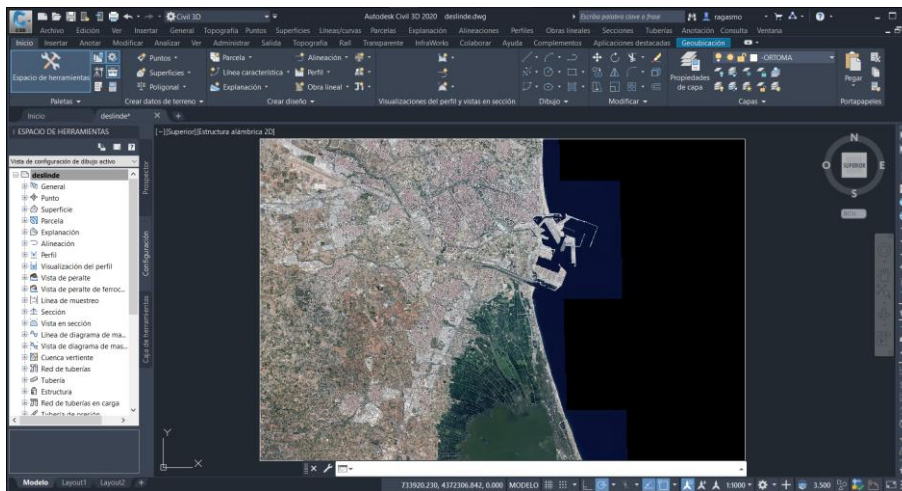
Civil 3D

Autodesk Civil 3D 2020 deslinde.dwg

Escriba palabra clave o frase

ragasmo

Archivo Edición Ver Insertar General Topografía Puntos Superficies Líneas/curvas Parcelas Explanación Alineaciones Perfiles Obras lineales Secciones Tuberías Anotación Consulta Ventana

Inicio Insertar Anotar Modificar Analizar Ver Administrar Salida Topografía Rail Transparente InfraWorks Colaborar Ayuda Complementos Aplicaciones destacadas Geoubicación

Espacio de herramientas

Puntos

Superficies

Poligonal

Parcela

Línea característica

Explanación

Alineación

Perfil

Obra lineal

Propiedades de capa

ORTOMA

Pegar

Paletas

Crear datos de terreno

Crear diseño

Visualizaciones del perfil y vistas en sección

Dibujo

Modificar

Capas

Portapapeles

Inicio

deslinde*

ESPACIO DE HERRAMIENTAS

[−][Superior][Estructura alámbrica 2D]

Vista de configuración de dibujo activo

deslinde
General
Punto
Superficie
Parcela
Explanación
Alineación
Perfil
Visualización del perfil
Vista de peralte
Vista de peralte de ferroc...
Línea de muestreo
Sección
Vista en sección
Línea de diagrama de ma...
Vista de diagrama de mas...
Cuenca vertiente
Red de tuberías
Tubería
Estructura
Red de tuberías en carga
Tubería de presión

Prospector

Configuración

Caja de herramientas

N

S

E

SUPERIOR

WCS

Y

X

Modelo Layout1 Layout2

733920.230, 4372306.842, 0.000 MODELO

1:1000

3.500